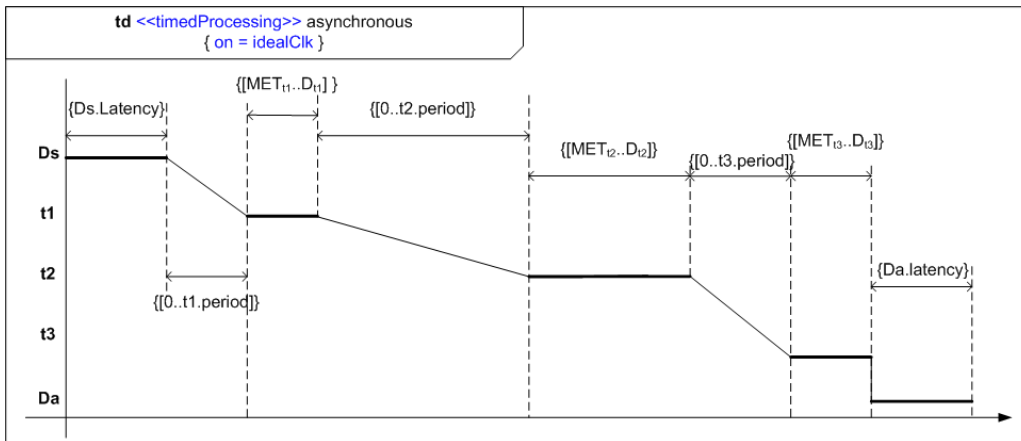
td <<timedProcessing>> asynchronous
{ on = idealClk }

{Ds.Latency}
{[MET$_{t1}$..D$_{t1}$] }
{[0..t2.period]}
{[MET$_{t2}$..D$_{t2}$]}
{[0..t3.period]}
{[MET$_{t3}$..D$_{t3}$]}

Ds
t1
t2
t3
Da

{[0..t1.period]}
{Da.latency}